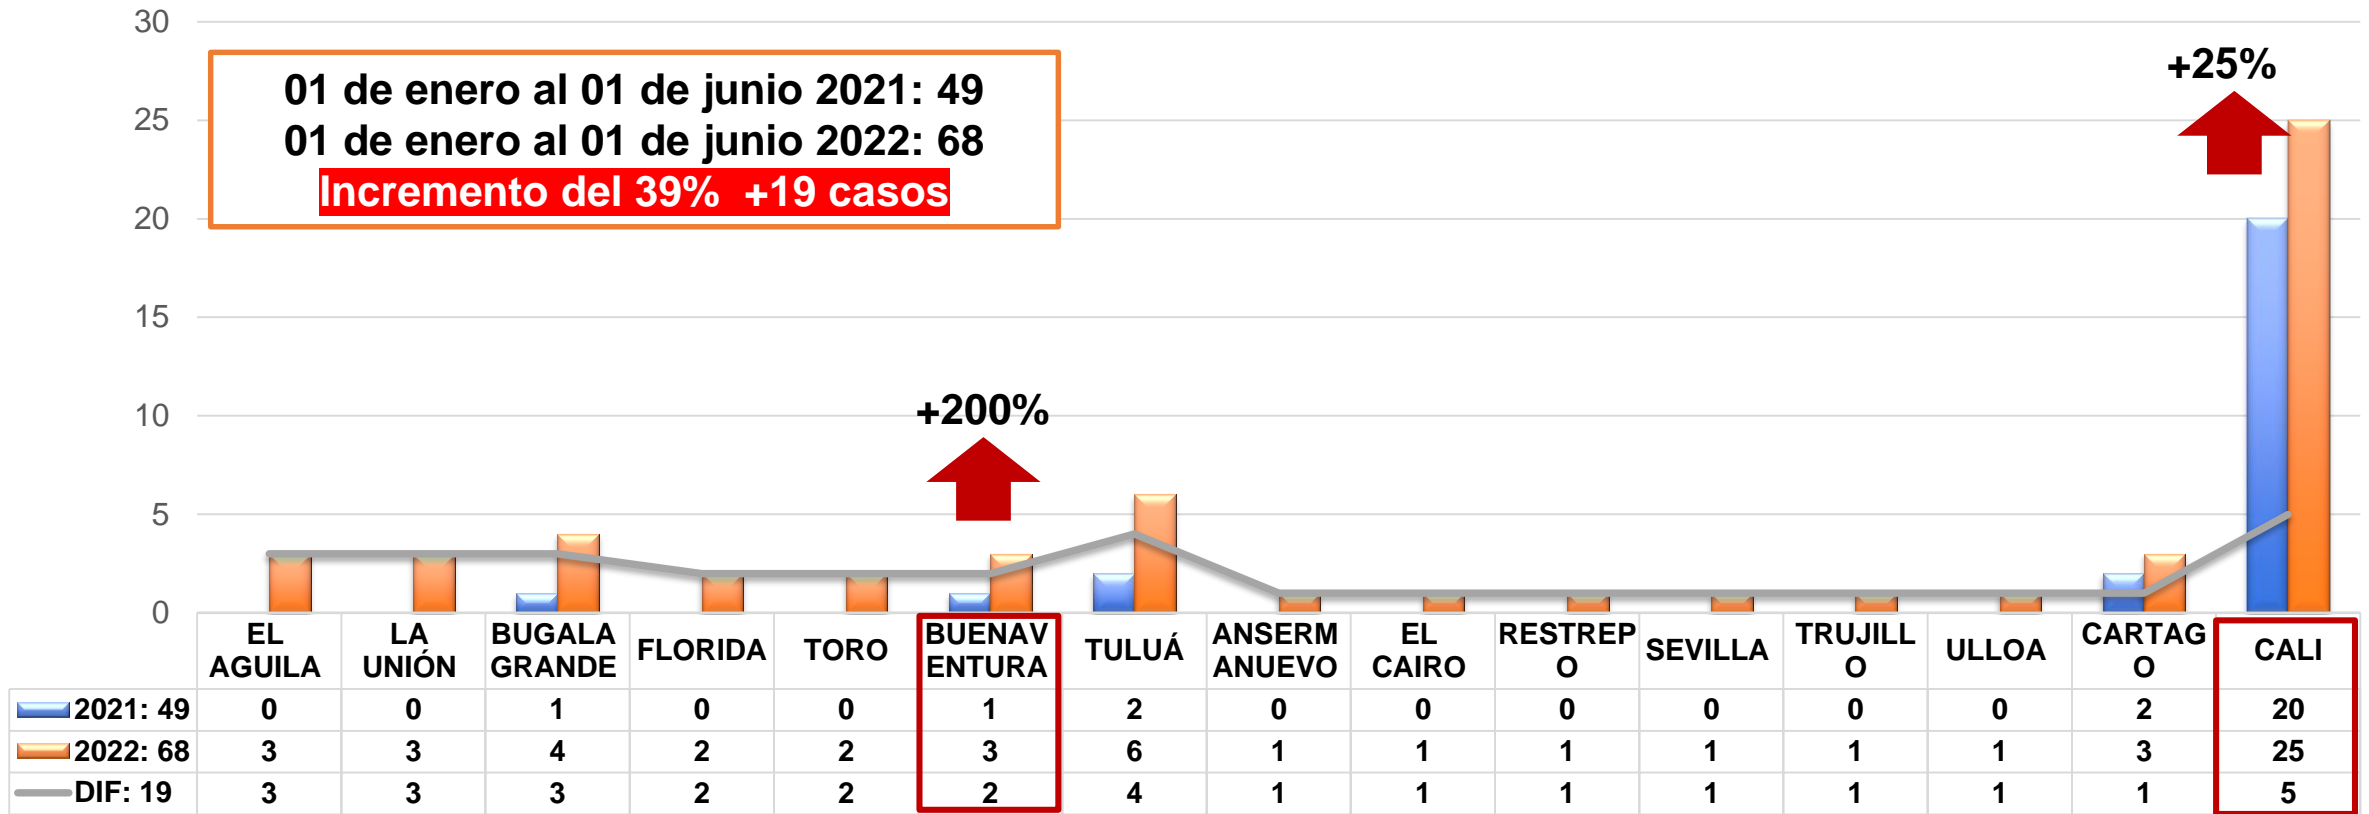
30
25
20
15
10
5
0

01 de enero al 01 de junio 2021: 49
01 de enero al 01 de junio 2022: 68
Incremento del 39% +19 casos

+200%

+25%

| | EL AGUILA | LA UNIÓN | BUGALA GRANDE | FLORIDA | TORO | BUENAV ENTURA | TULUÁ | ANSERM ANUEVO | EL CAIRO | RESTREP O | SEVILLA | TRUJILL O | ULLOA | CARTAG O | CALI |
|---|---|---|---|---|---|---|---|---|---|---|---|---|---|---|---|
| 2021: 49 | 0 | 0 | 1 | 0 | 0 | 1 | 2 | 0 | 0 | 0 | 0 | 0 | 0 | 2 | 20 |
| 2022: 68 | 3 | 3 | 4 | 2 | 2 | 3 | 6 | 1 | 1 | 1 | 1 | 1 | 1 | 3 | 25 |
| DIF: 19 | 3 | 3 | 3 | 2 | 2 | 2 | 4 | 1 | 1 | 1 | 1 | 1 | 1 | 1 | 5 |